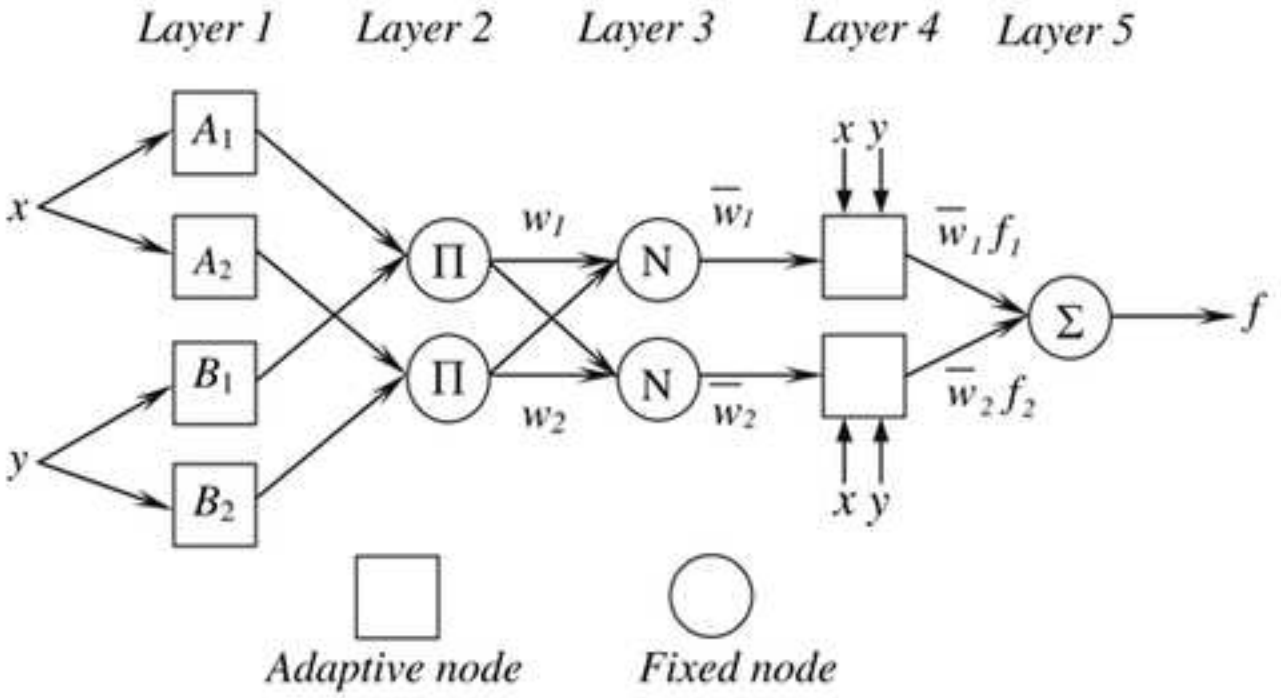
Layer 1 Layer 2 Layer 3 Layer 4 Layer 5

$x$

$y$

$A_1$

$A_2$

$B_1$

$B_2$

$\Pi$

$\Pi$

$w_1$

$w_2$

N

N

$\overline{w}_1$

$\overline{w}_2$

$x$ $y$

$x$ $y$

$\overline{w}_1 f_1$

$\overline{w}_2 f_2$

$\Sigma$

$f$

Adaptive node

Fixed node